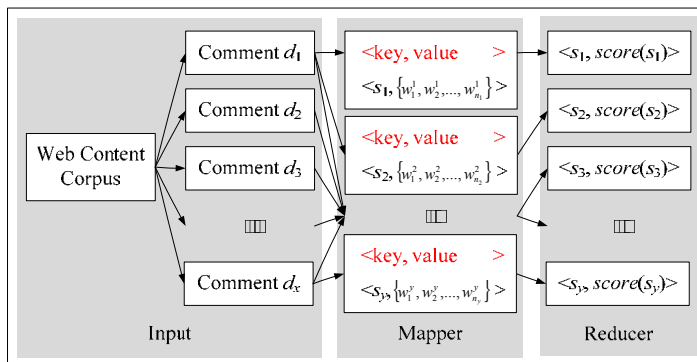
Web Content Corpus

Comment $d_1$

Comment $d_2$

Comment $d_3$

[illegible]

Comment $d_x$

Input

<key, value >

$<s_1, \{w_1^1, w_2^1, ..., w_{n_1}^1\}>$

<key, value >

$<s_2, \{w_1^2, w_2^2, ..., w_{n_2}^2\}>$

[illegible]

<key, value >

$<s_y, \{w_1^y, w_2^y, ..., w_{n_y}^y\}>$

Mapper

$<s_1, score(s_1)>$

$<s_2, score(s_2)>$

$<s_3, score(s_3)>$

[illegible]

$<s_y, score(s_y)>$

Reducer